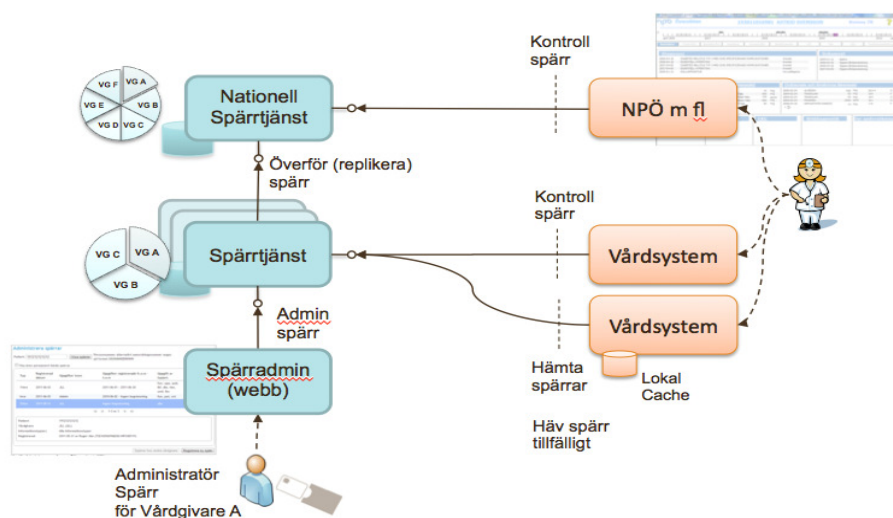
VG F
VG A
VG E
VG B
VG D
VG C

Nationell Spärrtjänst

Kontroll spärr

NPÖ m fl

Överför (replikera) spärr

VG C
VG A
VG B

Spärrtjänst

Kontroll spärr

Vårdsystem

Admin spärr

Vårdsystem

Spärradmin (webb)

Hämta spärrar

Lokal Cache

Häv spärr tillfälligt

Administrera spärrar

Administratör Spärr för Vårdgivare A